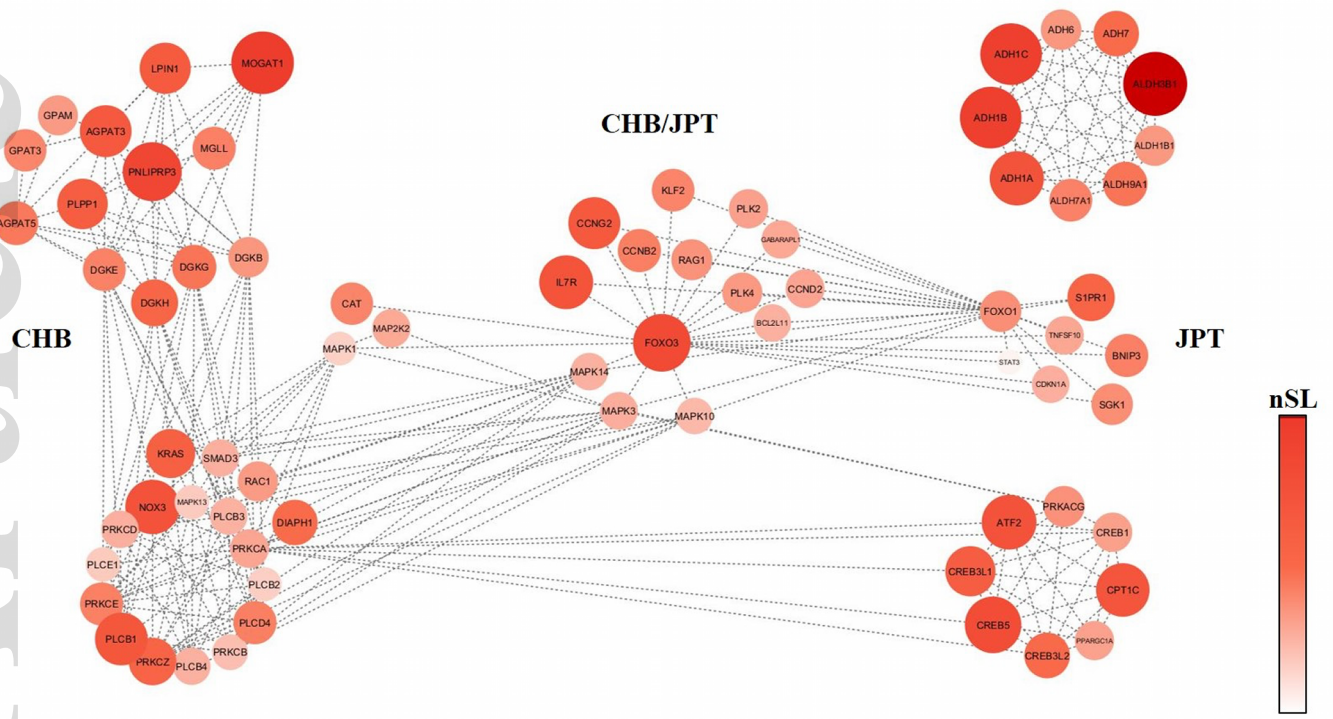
CHB/JPT

CHB

JPT

nSL

LPIN1
MOGAT1
GPAM
AGPAT3
GPAT3
MGLL
PNLIPRP3
PLPP1
AGPAT5
DGKE
DGKG
DGKB
DGKH

ADH6
ADH7
ADH1C
ALDH3B1
ADH1B
ALDH1B1
ADH1A
ALDH9A1
ALDH7A1

KLF2
CCNG2
PLK2
GABARAPL1
CCNB2
RAG1
IL7R
CCND2
PLK4
BCL2L11
FOXO3
CAT
MAP2K2
MAPK1
MAPK14
MAPK3
MAPK10

FOXO1
S1PR1
TNFSF10
BNIP3
STAT3
CDKN1A
SGK1

KRAS
SMAD3
RAC1
NOX3
MAPK13
PLCB3
DIAPH1
PRKCD
PRKCA
PLCE1
PLCB2
PRKCE
PLCD4
PLCB1
PRKCZ
PLCB4
PRKCB

ATF2
PRKACG
CREB1
CREB3L1
CPT1C
CREB5
PPARGC1A
CREB3L2